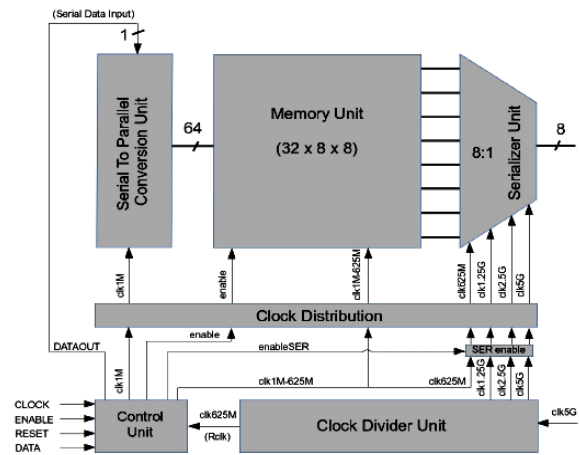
(Serial Data Input)

1

Serial To Parallel Conversion Unit

64

Memory Unit

(32 x 8 x 8)

8:1

Serializer Unit

8

clk1M

enable

clk1M-625M

clk625M

clk1.25G

clk2.5G

clk5G

Clock Distribution

DATAOUT

enable

enableSER

SER enable

clk1M-625M

clk625M

clk1.25G

clk2.5G

clk5G

CLOCK

ENABLE

RESET

DATA

Control Unit

clk625M

(Rclk)

Clock Divider Unit

clk5G